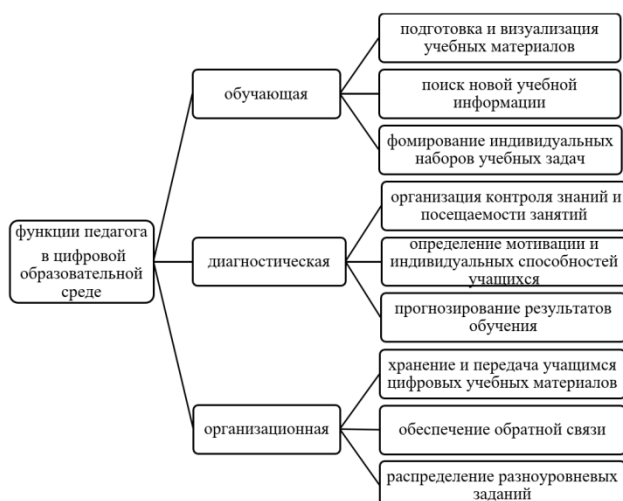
функции педагога в цифровой образовательной среде

обучающая

подготовка и визуализация учебных материалов

поиск новой учебной информации

фомирование индивидуальных наборов учебных задач

диагностическая

организация контроля знаний и посещаемости занятий

определение мотивации и индивидуальных способностей учащихся

прогнозирование результатов обучения

организационная

хранение и передача учащимся цифровых учебных материалов

обеспечение обратной связи

распределение разноуровневых заданий